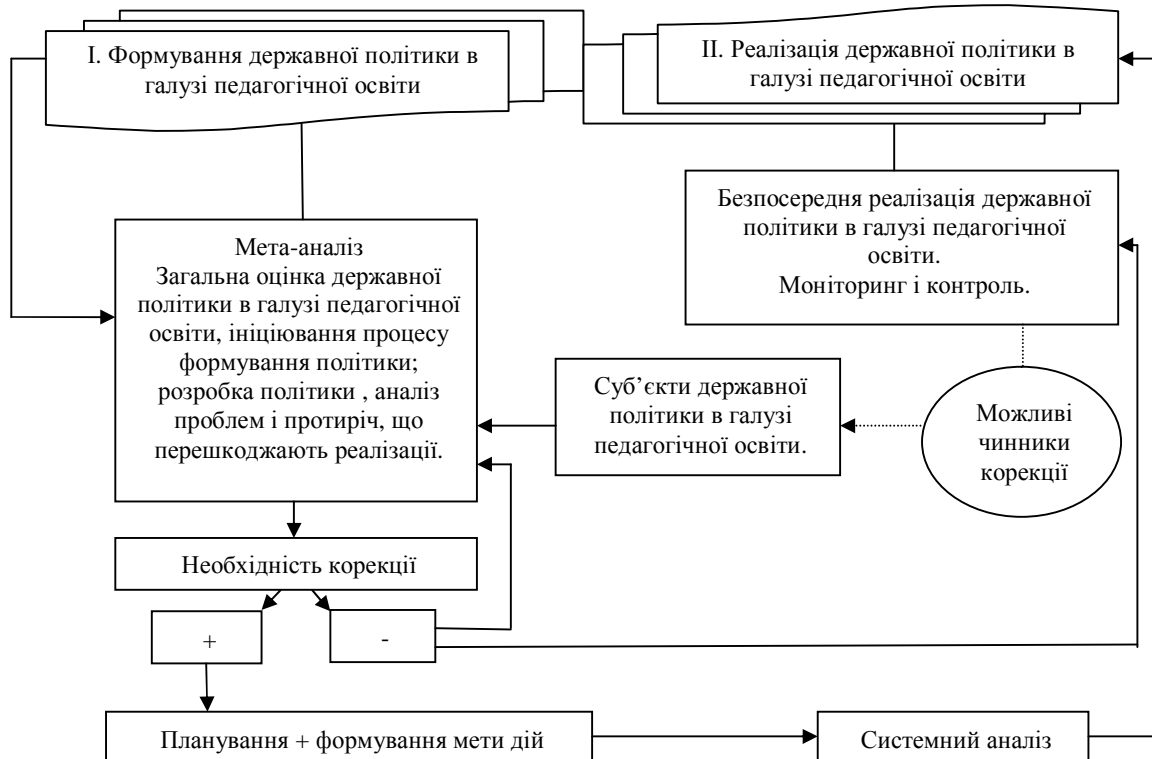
І. Формування державної політики в галузі педагогічної освіти

ІІ. Реалізація державної політики в галузі педагогічної освіти

Безпосередня реалізація державної політики в галузі педагогічної освіти.
Моніторинг і контроль.

Мета-аналіз
Загальна оцінка державної політики в галузі педагогічної освіти, ініціювання процесу формування політики; розробка політики , аналіз проблем і протиріч, що перешкоджають реалізації.

Суб'єкти державної політики в галузі педагогічної освіти.

Можливі чинники корекції

Необхідність корекції

+

-

Планування + формування мети дій

Системний аналіз